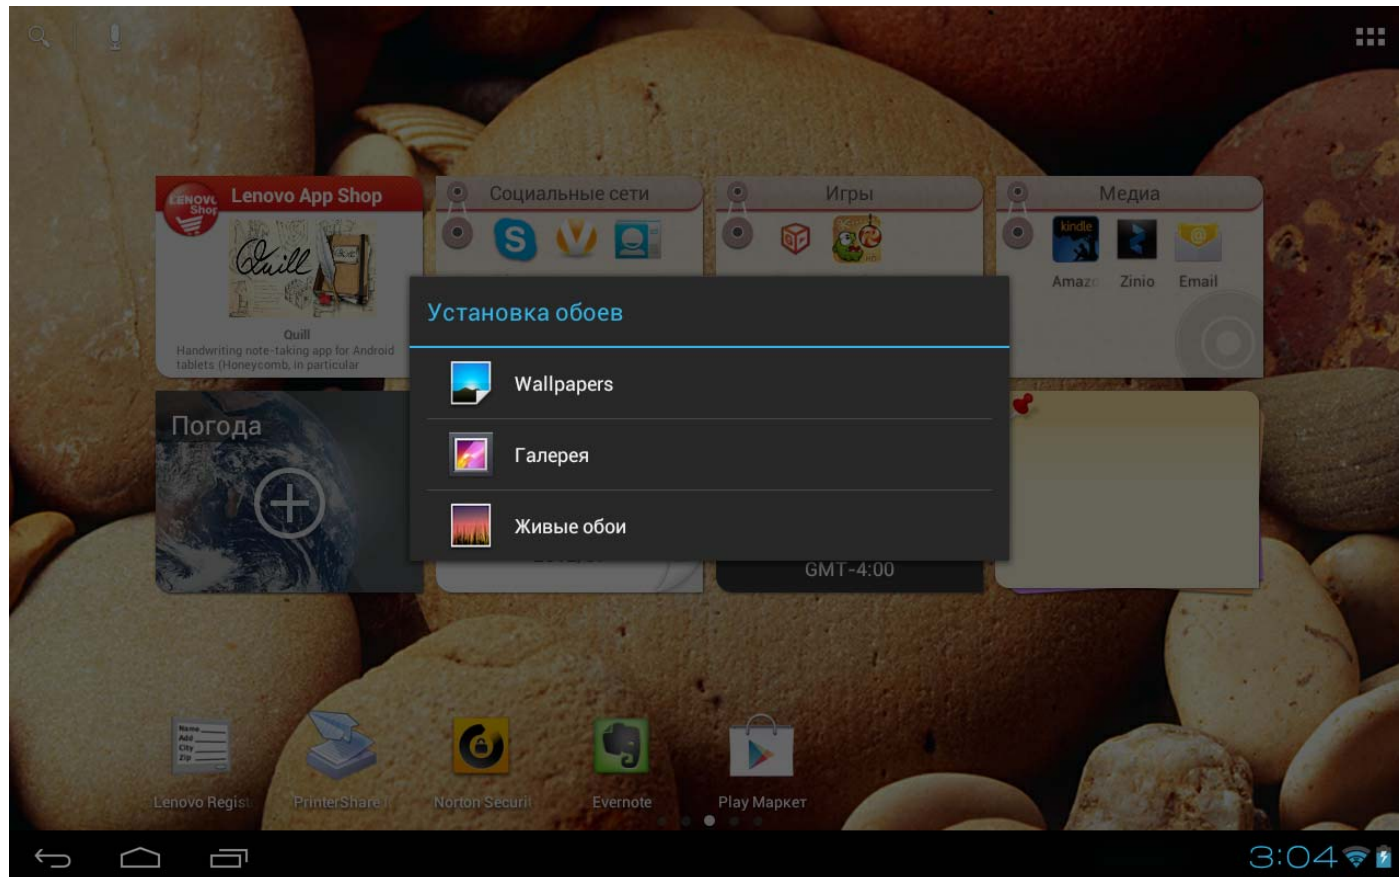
Lenovo App Shop

Quill

Quill
Handwriting note-taking app for Android tablets (Honeycomb, in particular

Социальные сети

Игры

Медиа

kindle

Amazo

Zinio

Email

Установка обоев

Wallpapers

Галерея

Живые обои

Погода

GMT-4:00

Lenovo Regist

PrinterShare

Norton Securi

Evernote

Play Маркет

3:04